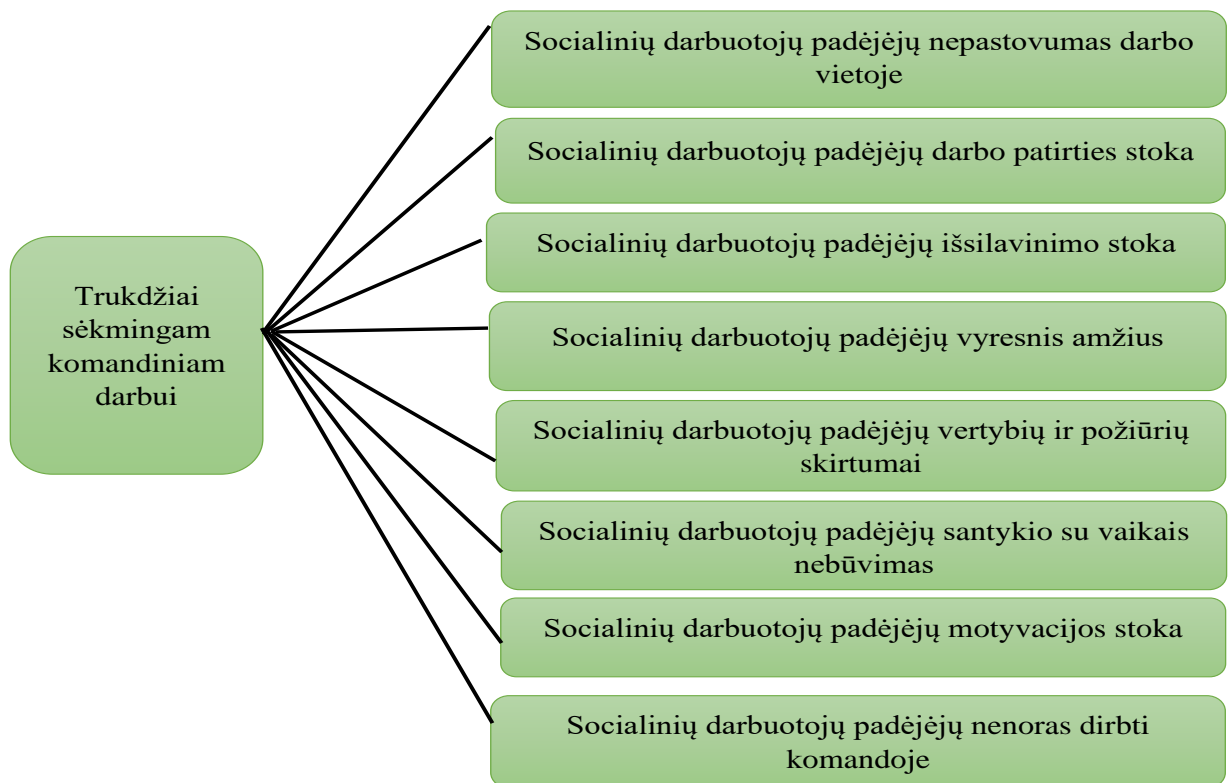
Trukdžiai sėkmingam komandiniam darbui

Socialinių darbuotojų padėjėjų nepastovumas darbo vietoje

Socialinių darbuotojų padėjėjų darbo patirties stoka

Socialinių darbuotojų padėjėjų išsilavinimo stoka

Socialinių darbuotojų padėjėjų vyresnis amžius

Socialinių darbuotojų padėjėjų vertybių ir požiūrių skirtumai

Socialinių darbuotojų padėjėjų santykio su vaikais nebūvimas

Socialinių darbuotojų padėjėjų motyvacijos stoka

Socialinių darbuotojų padėjėjų nenoras dirbti komandoje